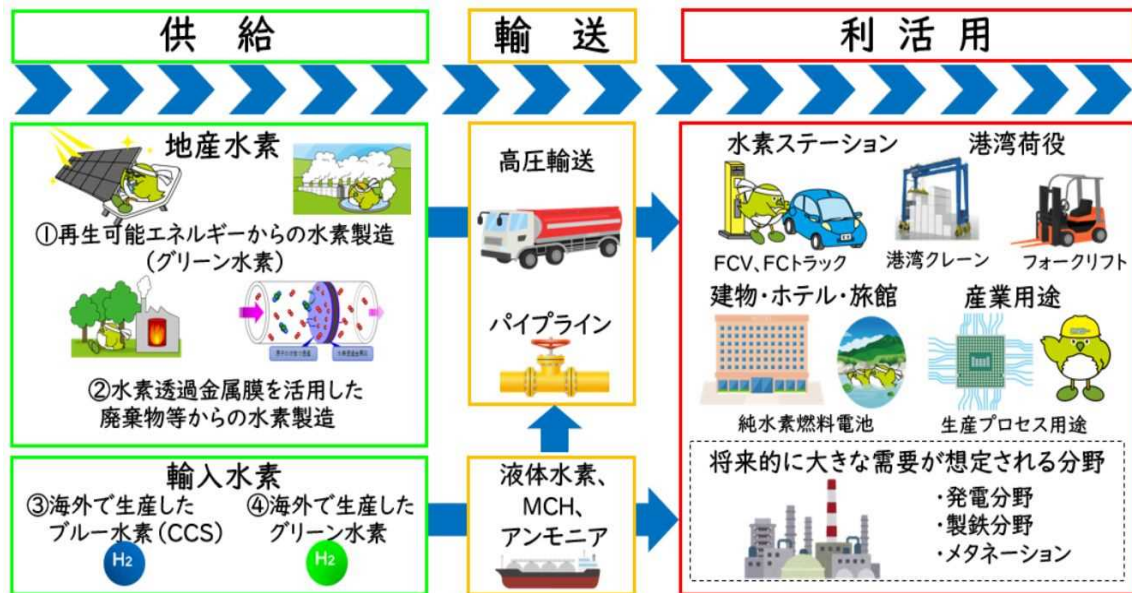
供　給

輸　送

利 活 用

地産水素

①再生可能エネルギーからの水素製造
（グリーン水素）

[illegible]　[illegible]

②水素透過金属膜を活用した
廃棄物等からの水素製造

輸入水素

③海外で生産した
ブルー水素（CCS）

$H_2$

④海外で生産した
グリーン水素

$H_2$

高圧輸送

パイプライン

液体水素、
MCH、
アンモニア

水素ステーション

FCV、FCトラック

港湾荷役

港湾クレーン

フォークリフト

建物・ホテル・旅館

純水素燃料電池

産業用途

生産プロセス用途

将来的に大きな需要が想定される分野

・発電分野
・製鉄分野
・メタネーション